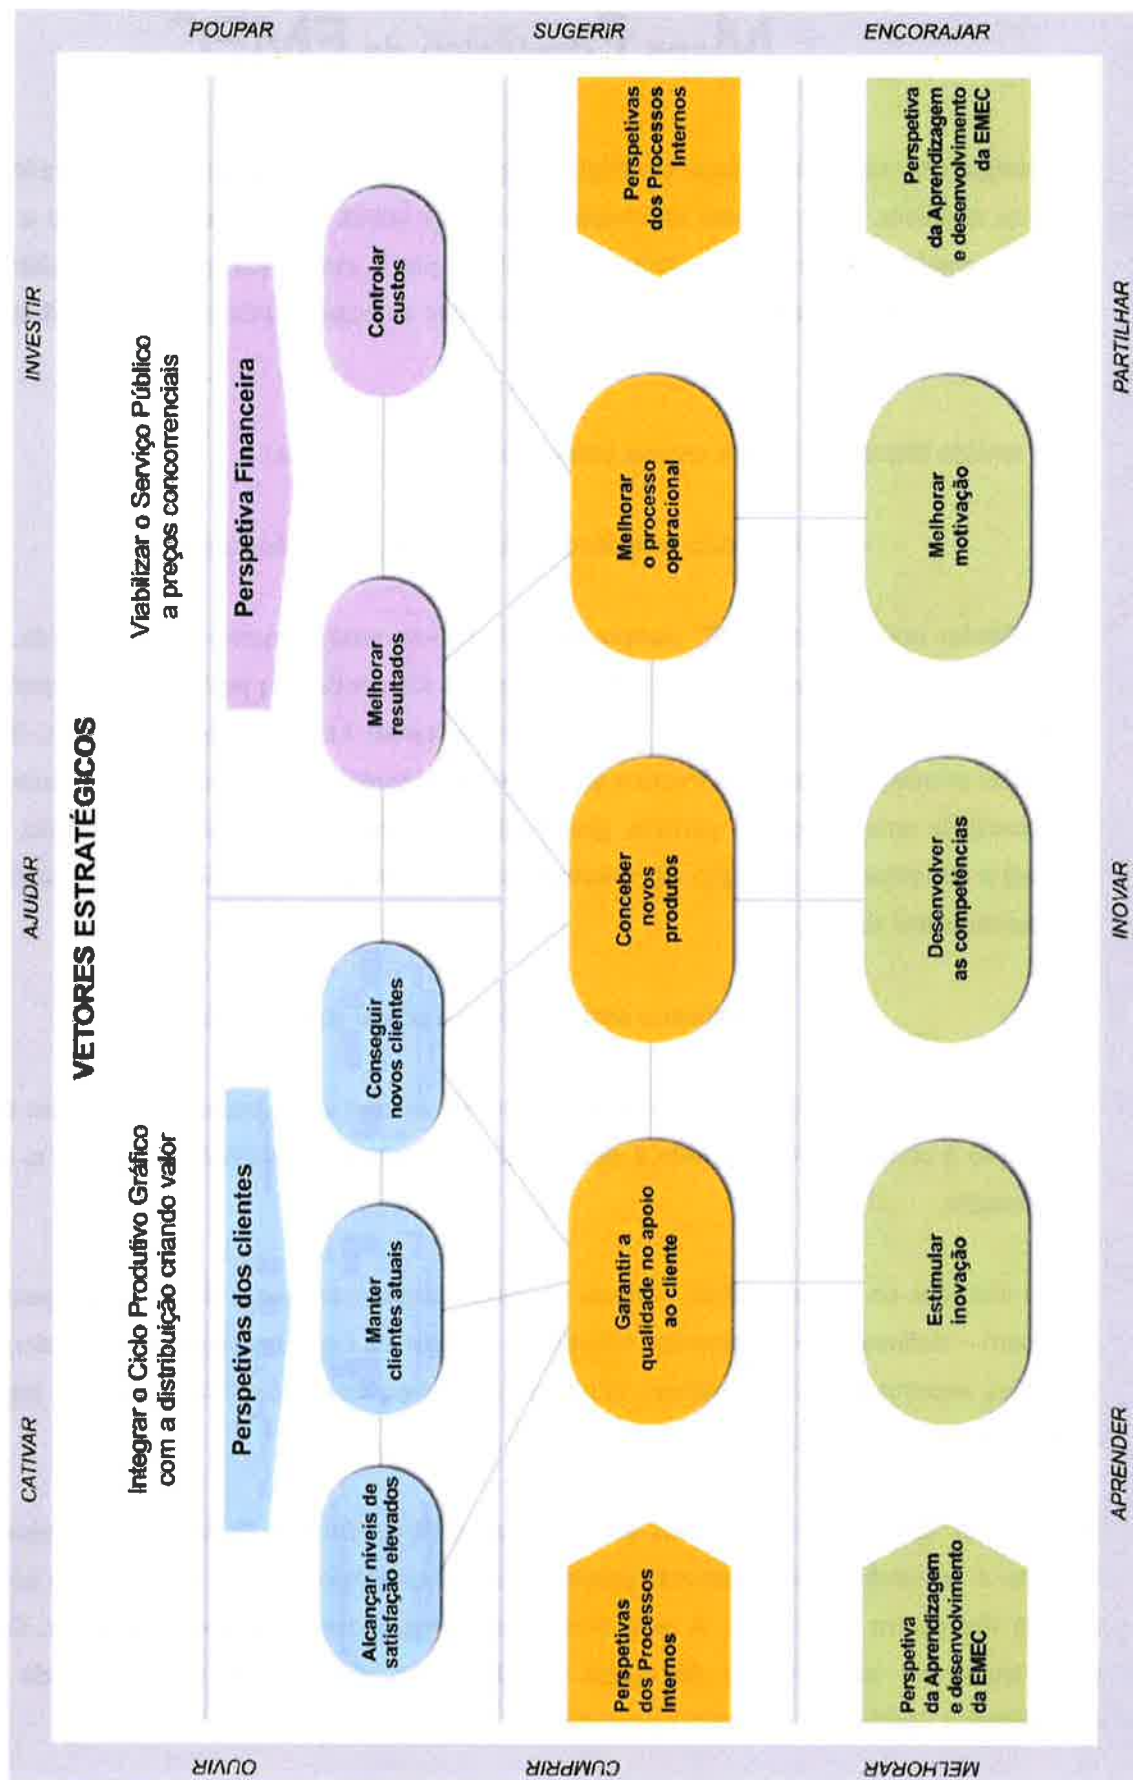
VETORES ESTRATÉGICOS

POUPAR

SUGERIR

ENCORAJAR

INVESTIR

AJUDAR

CATIVAR

OUVIR

CUMPRIR

MELHORAR

APRENDER

INOVAR

PARTILHAR

Integrar o Ciclo Produtivo Gráfico com a distribuição criando valor

Viabilizar o Serviço Público a preços concorrenciais

Perspetivas dos clientes

Perspetiva Financeira

Alcançar níveis de satisfação elevados

Manter clientes atuais

Conseguir novos clientes

Melhorar resultados

Controlar custos

Perspetivas dos Processos Internos

Garantir a qualidade no apoio ao cliente

Conceber novos produtos

Melhorar o processo operacional

Perspetivas dos Processos Internos

Perspetiva da Aprendizagem e desenvolvimento da EMEC

Estimular inovação

Desenvolver as competências

Melhorar motivação

Perspetiva da Aprendizagem e desenvolvimento da EMEC